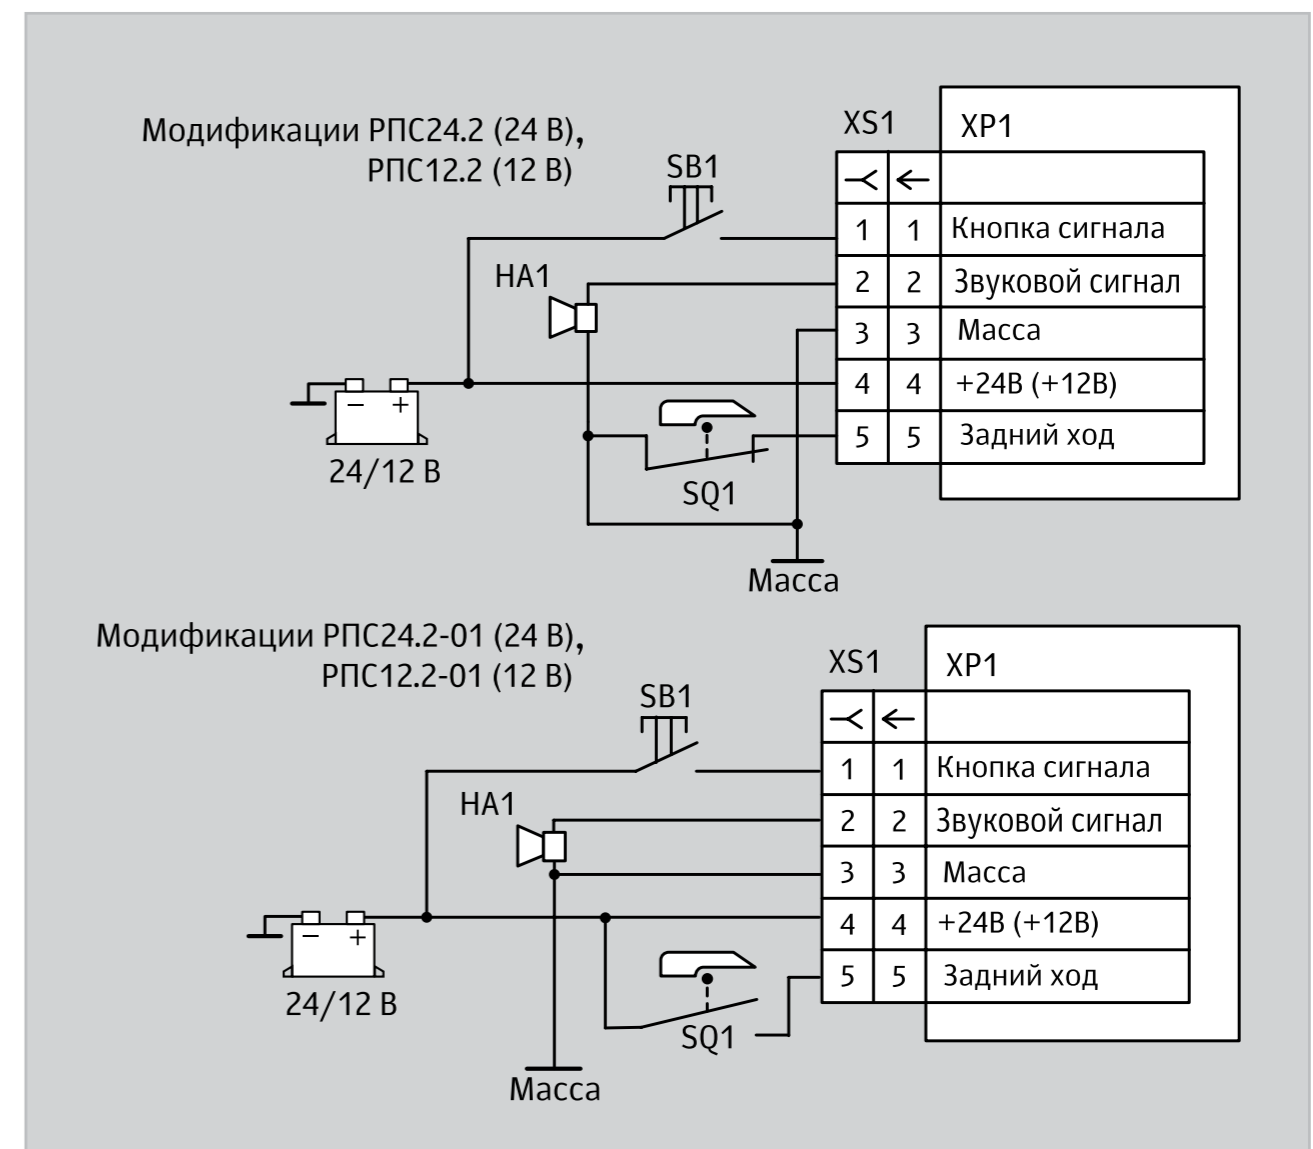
Модификации РПС24.2 (24 В), РПС12.2 (12 В)

SB1

HA1

XS1

XP1

| ≺ | ← | |
|---|---|---|
| 1 | 1 | Кнопка сигнала |
| 2 | 2 | Звуковой сигнал |
| 3 | 3 | Масса |
| 4 | 4 | +24В (+12В) |
| 5 | 5 | Задний ход |

− +

24/12 В

SQ1

Масса

Модификации РПС24.2-01 (24 В), РПС12.2-01 (12 В)

SB1

HA1

XS1

XP1

| ≺ | ← | |
|---|---|---|
| 1 | 1 | Кнопка сигнала |
| 2 | 2 | Звуковой сигнал |
| 3 | 3 | Масса |
| 4 | 4 | +24В (+12В) |
| 5 | 5 | Задний ход |

− +

24/12 В

SQ1

Масса